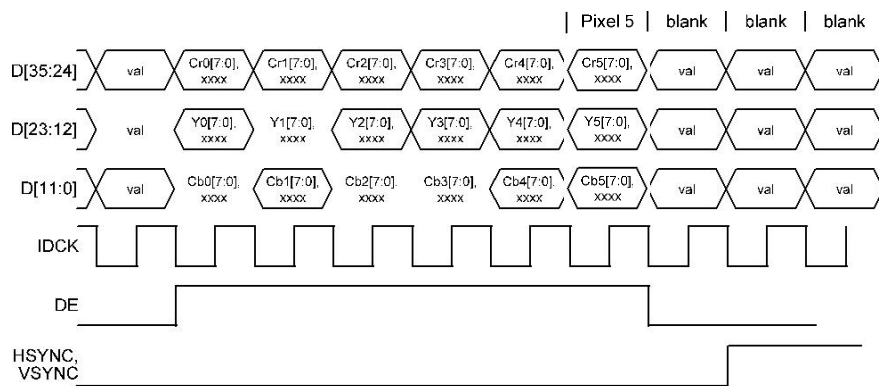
| Pixel 5 | blank | blank | blank

D[35:24] val Cr0[7:0], xxxx Cr1[7:0], xxxx Cr2[7:0], xxxx Cr3[7:0], xxxx Cr4[7:0], xxxx Cr5[7:0], xxxx val val val

D[23:12] val Y0[7:0], xxxx Y1[7:0], xxxx Y2[7:0], xxxx Y3[7:0], xxxx Y4[7:0], xxxx Y5[7:0], xxxx val val val

D[11:0] val Cb0[7:0], xxxx Cb1[7:0], xxxx Cb2[7:0], xxxx Cb3[7:0], xxxx Cb4[7:0], xxxx Cb5[7:0], xxxx val val val

IDCK

DE

HSYNC, VSYNC